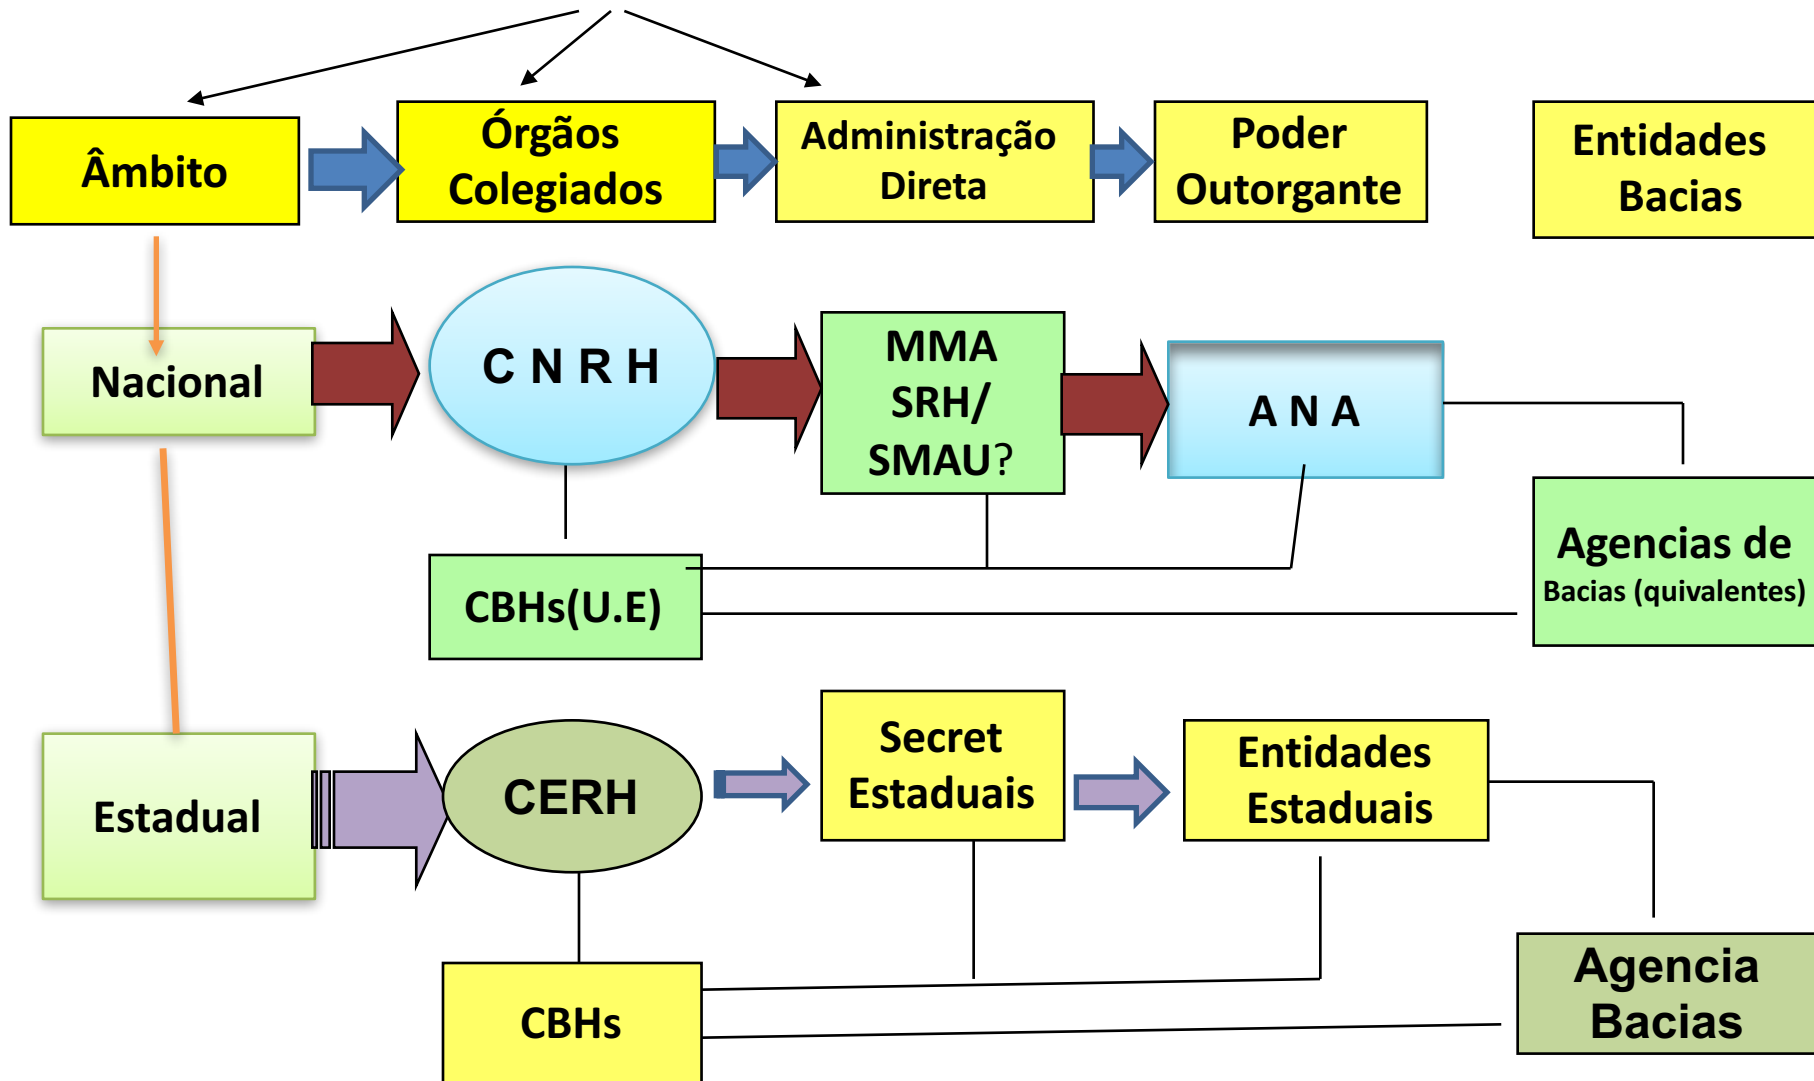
Âmbito

Órgãos Colegiados

Administração Direta

Poder Outorgante

Entidades Bacias

Nacional

C N R H

MMA SRH/ SMAU?

A N A

CBHs(U.E)

Agencias de Bacias (quivalentes)

Estadual

CERH

Secret Estaduais

Entidades Estaduais

CBHs

Agencia Bacias